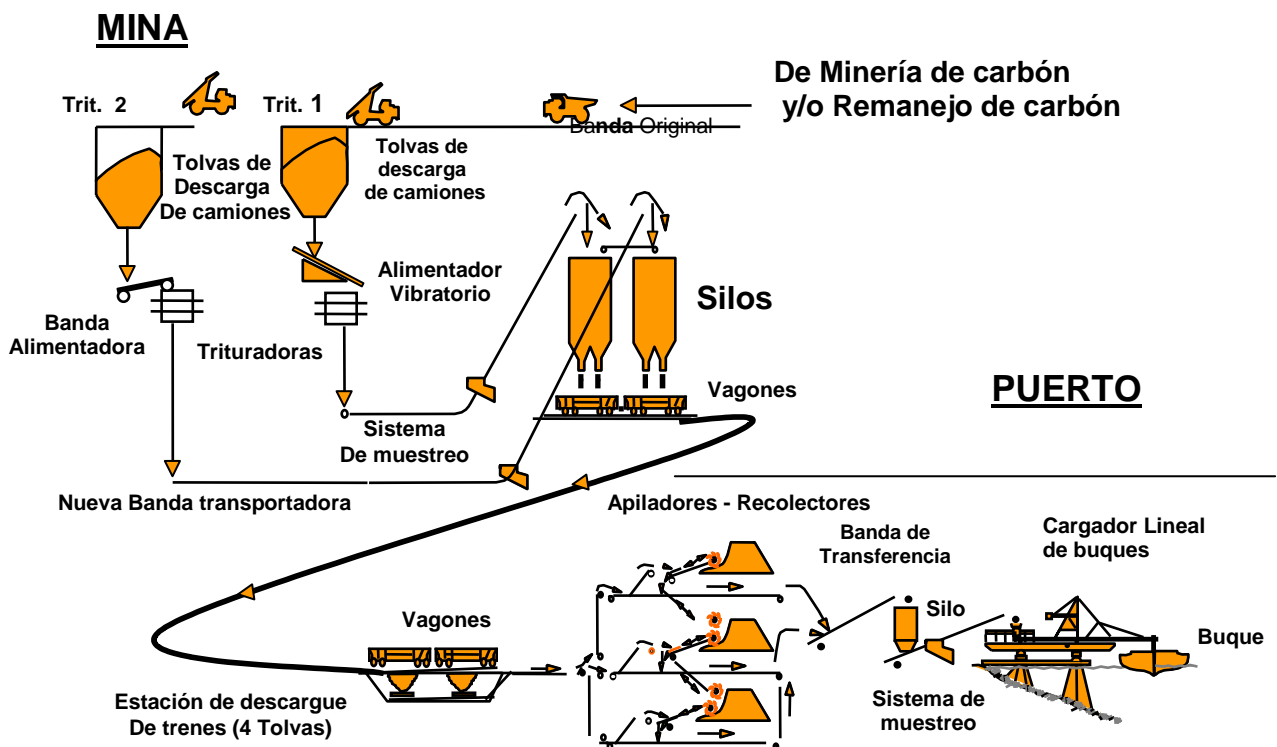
MINA

De Minería de carbón
y/o Remanejo de carbón

Trit. 2

Trit. 1

Banda Original

Tolvas de
Descarga
De camiones

Tolvas de
descarga
de camiones

Alimentador
Vibratorio

Silos

Banda
Alimentadora

Trituradoras

Vagones

PUERTO

Sistema
De muestreo

Nueva Banda transportadora

Apiladores - Recolectores

Banda de
Transferencia

Cargador Lineal
de buques

Silo

Buque

Vagones

Estación de descargue
De trenes (4 Tolvas)

Sistema de
muestreo